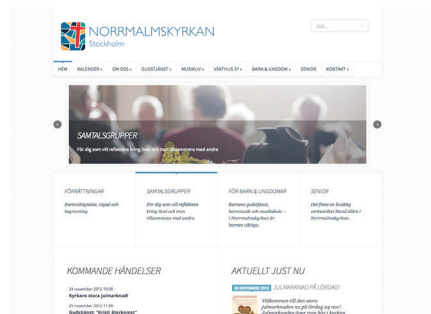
NORRMALMSKYRKAN
Stockholm

Sök...

HEM | KALENDER » | OM OSS » | GUDSTJÄNST » | MUSIKLIV » | VÄXTHUS 37 » | BARN & UNGDOM » | SENIOR | KONTAKT »

SAMTALSGRUPPER
För dig som vill reflektera kring livet och tron tillsammans med andra

FÖRRÄTTNINGAR
Barnvälsignelse, vigsel och begravning

SAMTALSGRUPPER
För dig som vill reflektera kring livet och tron tillsammans med andra

FÖR BARN & UNGDOMAR
Barnens gudstjänst, barnmusik och musikaliska – i Normalmskyrkan är barnen viktiga.

SENIOR
Det finns en livaktig seniorverksamhet bland äldre i Norrmalmskyrkan.

KOMMANDE HÄNDELSER
24 november 2012 10:00
Kyrkans stora julmarknad!
25 november 2012 11:00
Gudstjänst: "Kristi återkomst"

AKTUELLT JUST NU
20 NOVEMBER 2012 JULMARKNAD PÅ LÖRDAG
Välkommen till den stora julmarknaden nu på lördag på nov! Julmarknaden som har blivit i kyrkan